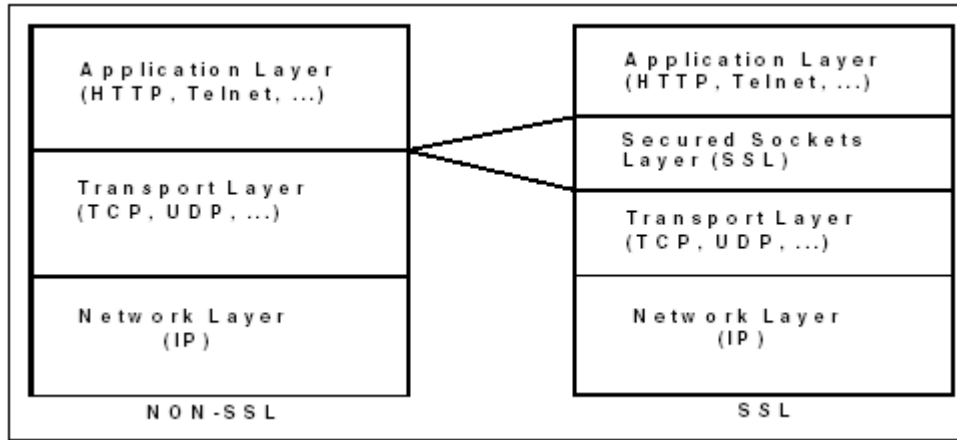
Application Layer
(HTTP, Telnet, ...)

Transport Layer
(TCP, UDP, ...)

Network Layer
(IP)

NON-SSL

Application Layer
(HTTP, Telnet, ...)

Secured Sockets
Layer (SSL)

Transport Layer
(TCP, UDP, ...)

Network Layer
(IP)

SSL